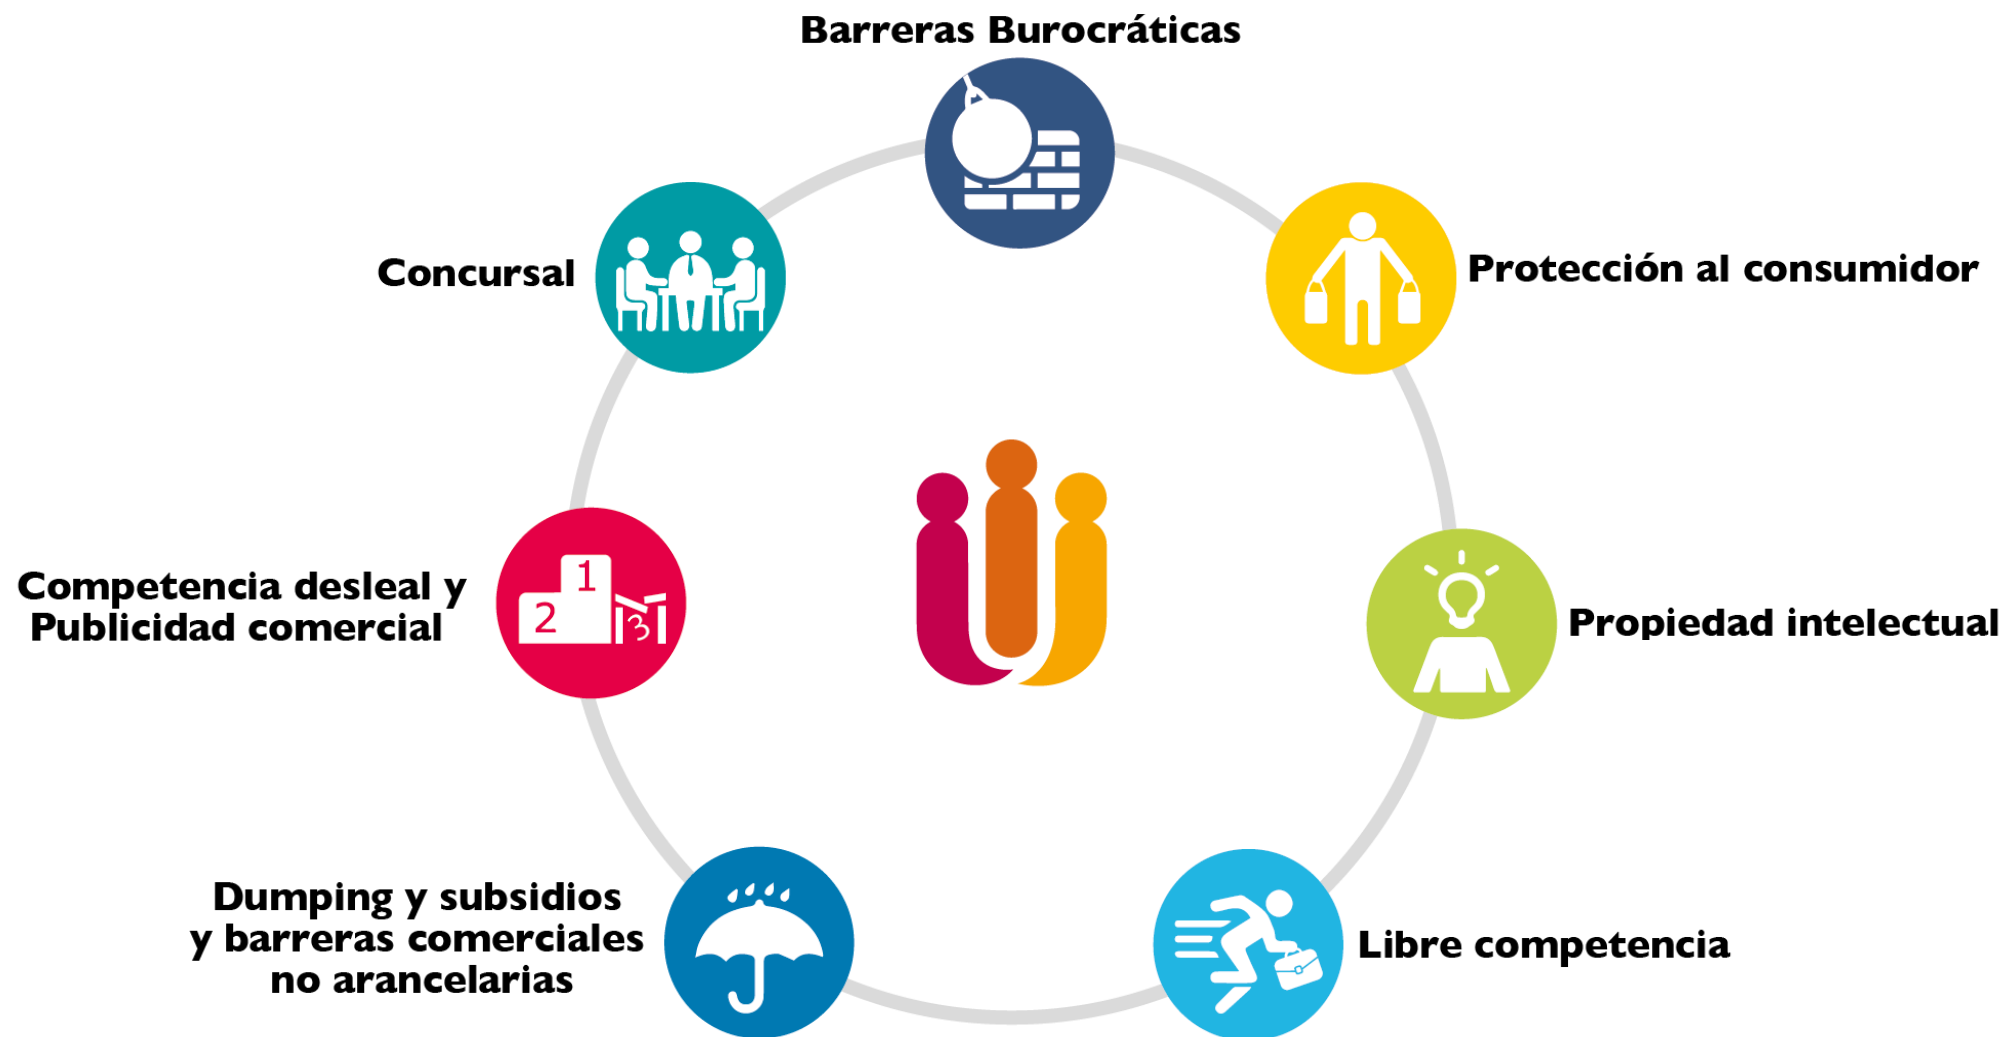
Barreras Burocráticas

Protección al consumidor

Propiedad intelectual

Libre competencia

Dumping y subsidios y barreras comerciales no arancelarias

Competencia desleal y Publicidad comercial

1
2
3

Concursal